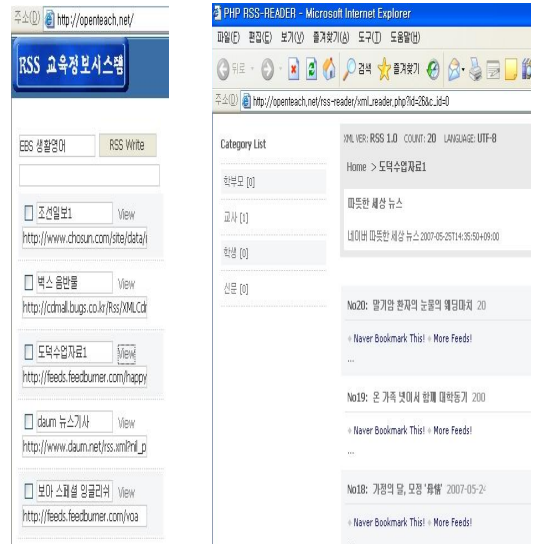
주소(D) http://openteach.net/

RSS 교육정보시스템

EBS 생활영어 RSS Write

조선일보1 View
http://www.chosun.com/site/data/

벅스 음반몰 View
http://cdmall.bugs.co.kr/Rss/XMLCdr

도덕수업자료1 View
http://feeds.feedburner.com/happy

daum 뉴스기사 View
http://www.daum.net/rss.xmlPnl_p

보아 스페셜 잉글리쉬 View
http://feeds.feedburner.com/voa

PHP RSS-READER - Microsoft Internet Explorer

파일(F) 편집(E) 보기(V) 즐겨찾기(A) 도구(T) 도움말(H)

뒤로 검색 즐겨찾기

주소(D) http://openteach.net/rss-reader/xml_reader.php?id=26&c_id=0

Category List

학부모 [0]

교사 [1]

학생 [0]

신문 [0]

XML VER: RSS 1.0 COUNT: 20 LANGUAGE: UTF-8

Home > 도덕수업자료1

따뜻한 세상 뉴스

네이버 따뜻한 세상 뉴스 2007-05-25T14:35:50+09:00

No20: 말기암 환자의 눈물의 웨딩마치 20

Naver Bookmark This! More Feeds!

...

No19: 온 가족 넷이서 함께 대학동기 200

Naver Bookmark This! More Feeds!

...

No18: 가정의 달, 모정 '뚜벅' 2007-05-2

Naver Bookmark This! More Feeds!